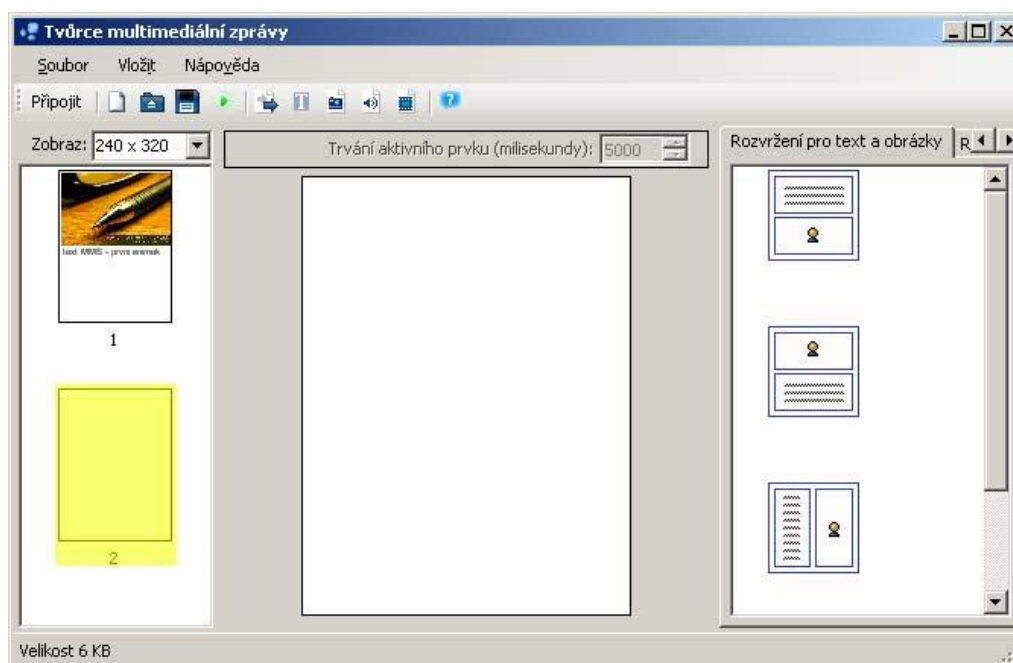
Tvůrce multimediální zprávy

Soubor Vložit Nápověda

Připojit

Zobraz: 240 x 320

Trvání aktivního prvku (milisekundy): 5000

Rozvržení pro text a obrázky R

test MMS - první snímek

1

2

Velikost 6 KB